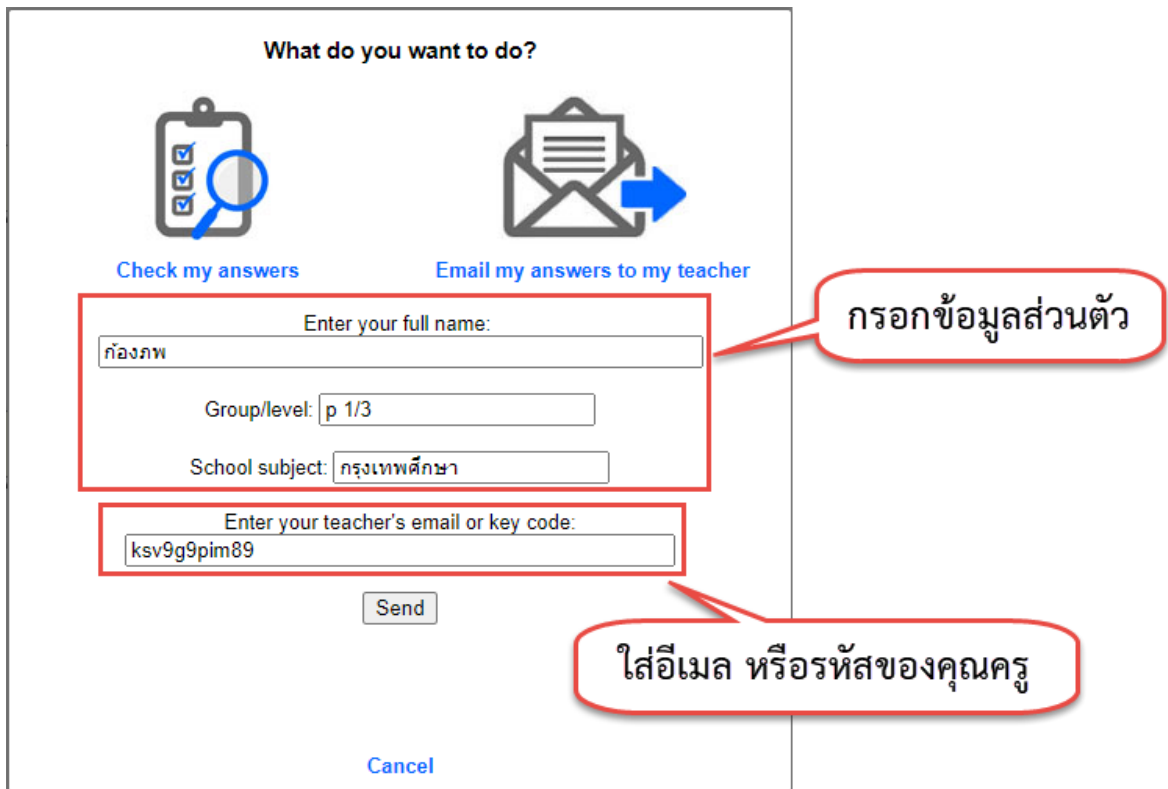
What do you want to do?

Check my answers

Email my answers to my teacher

กรอกข้อมูลส่วนตัว

Enter your full name:
ก้องภพ

Group/level: p 1/3

School subject: กรุงเทพศึกษา

Enter your teacher's email or key code:
ksv9g9pim89

Send

ใส่อีเมล หรือรหัสของคุณครู

Cancel